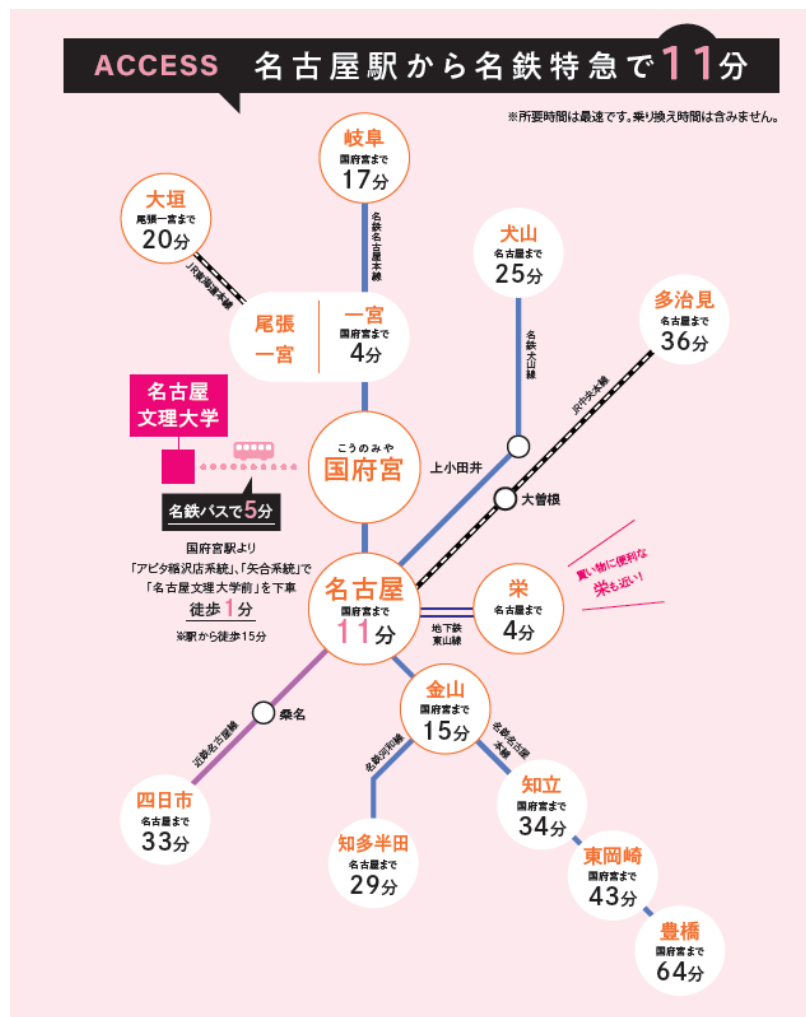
ACCESS 名古屋駅から名鉄特急で11分

※所要時間は最速です。乗り換え時間は含みません。

岐阜
国府宮まで
17分

名鉄名古屋本線

大垣
尾張一宮まで
20分

JR東海道本線

尾張一宮

一宮
国府宮まで
4分

犬山
名古屋まで
25分

名鉄犬山線

多治見
名古屋まで
36分

JR中央本線

名古屋文理大学

名鉄バスで5分

こうのみや
国府宮

上小田井

大曽根

国府宮駅より「アピタ稲沢店系統」、「矢合系統」で「名古屋文理大学前」を下車
徒歩1分
※駅から徒歩15分

名古屋
国府宮まで
11分

地下鉄東山線

栄
名古屋まで
4分

買い物に便利な栄も近い!

桑名

近鉄名古屋線

金山
国府宮まで
15分

名鉄河和線

名鉄名古屋本線

四日市
名古屋まで
33分

知多半田
名古屋まで
29分

知立
国府宮まで
34分

東岡崎
国府宮まで
43分

豊橋
国府宮まで
64分